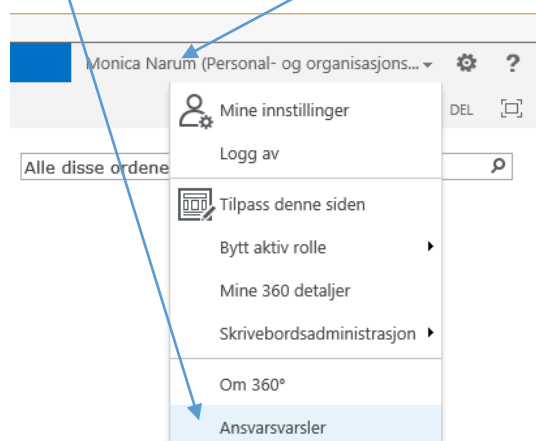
Monica Narum (Personal- og organisasjons... ▾

? 

DEL

Alle disse ordene

Mine innstillinger

Logg av

Tilpass denne siden

Bytt aktiv rolle

Mine 360 detaljer

Skrivebordsadministrasjon

Om 360°

Ansvarsvarsler